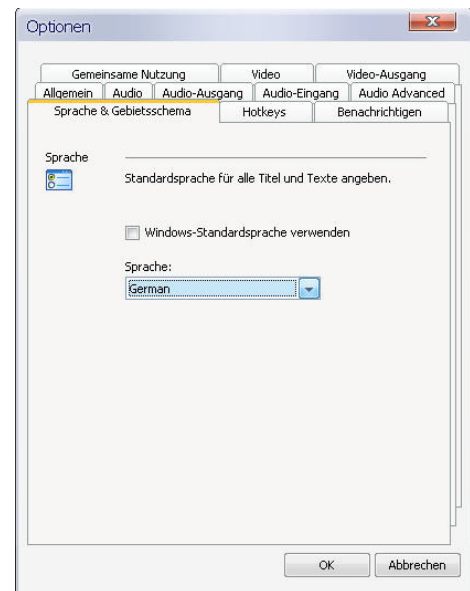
Optionen

Gemeinsame Nutzung | Video | Video-Ausgang
Allgemein | Audio | Audio-Ausgang | Audio-Eingang | Audio Advanced
Sprache & Gebietsschema | Hotkeys | Benachrichtigen

Sprache

Standardsprache für alle Titel und Texte angeben.

Windows-Standardsprache verwenden

Sprache:
German

OK
Abbrechen